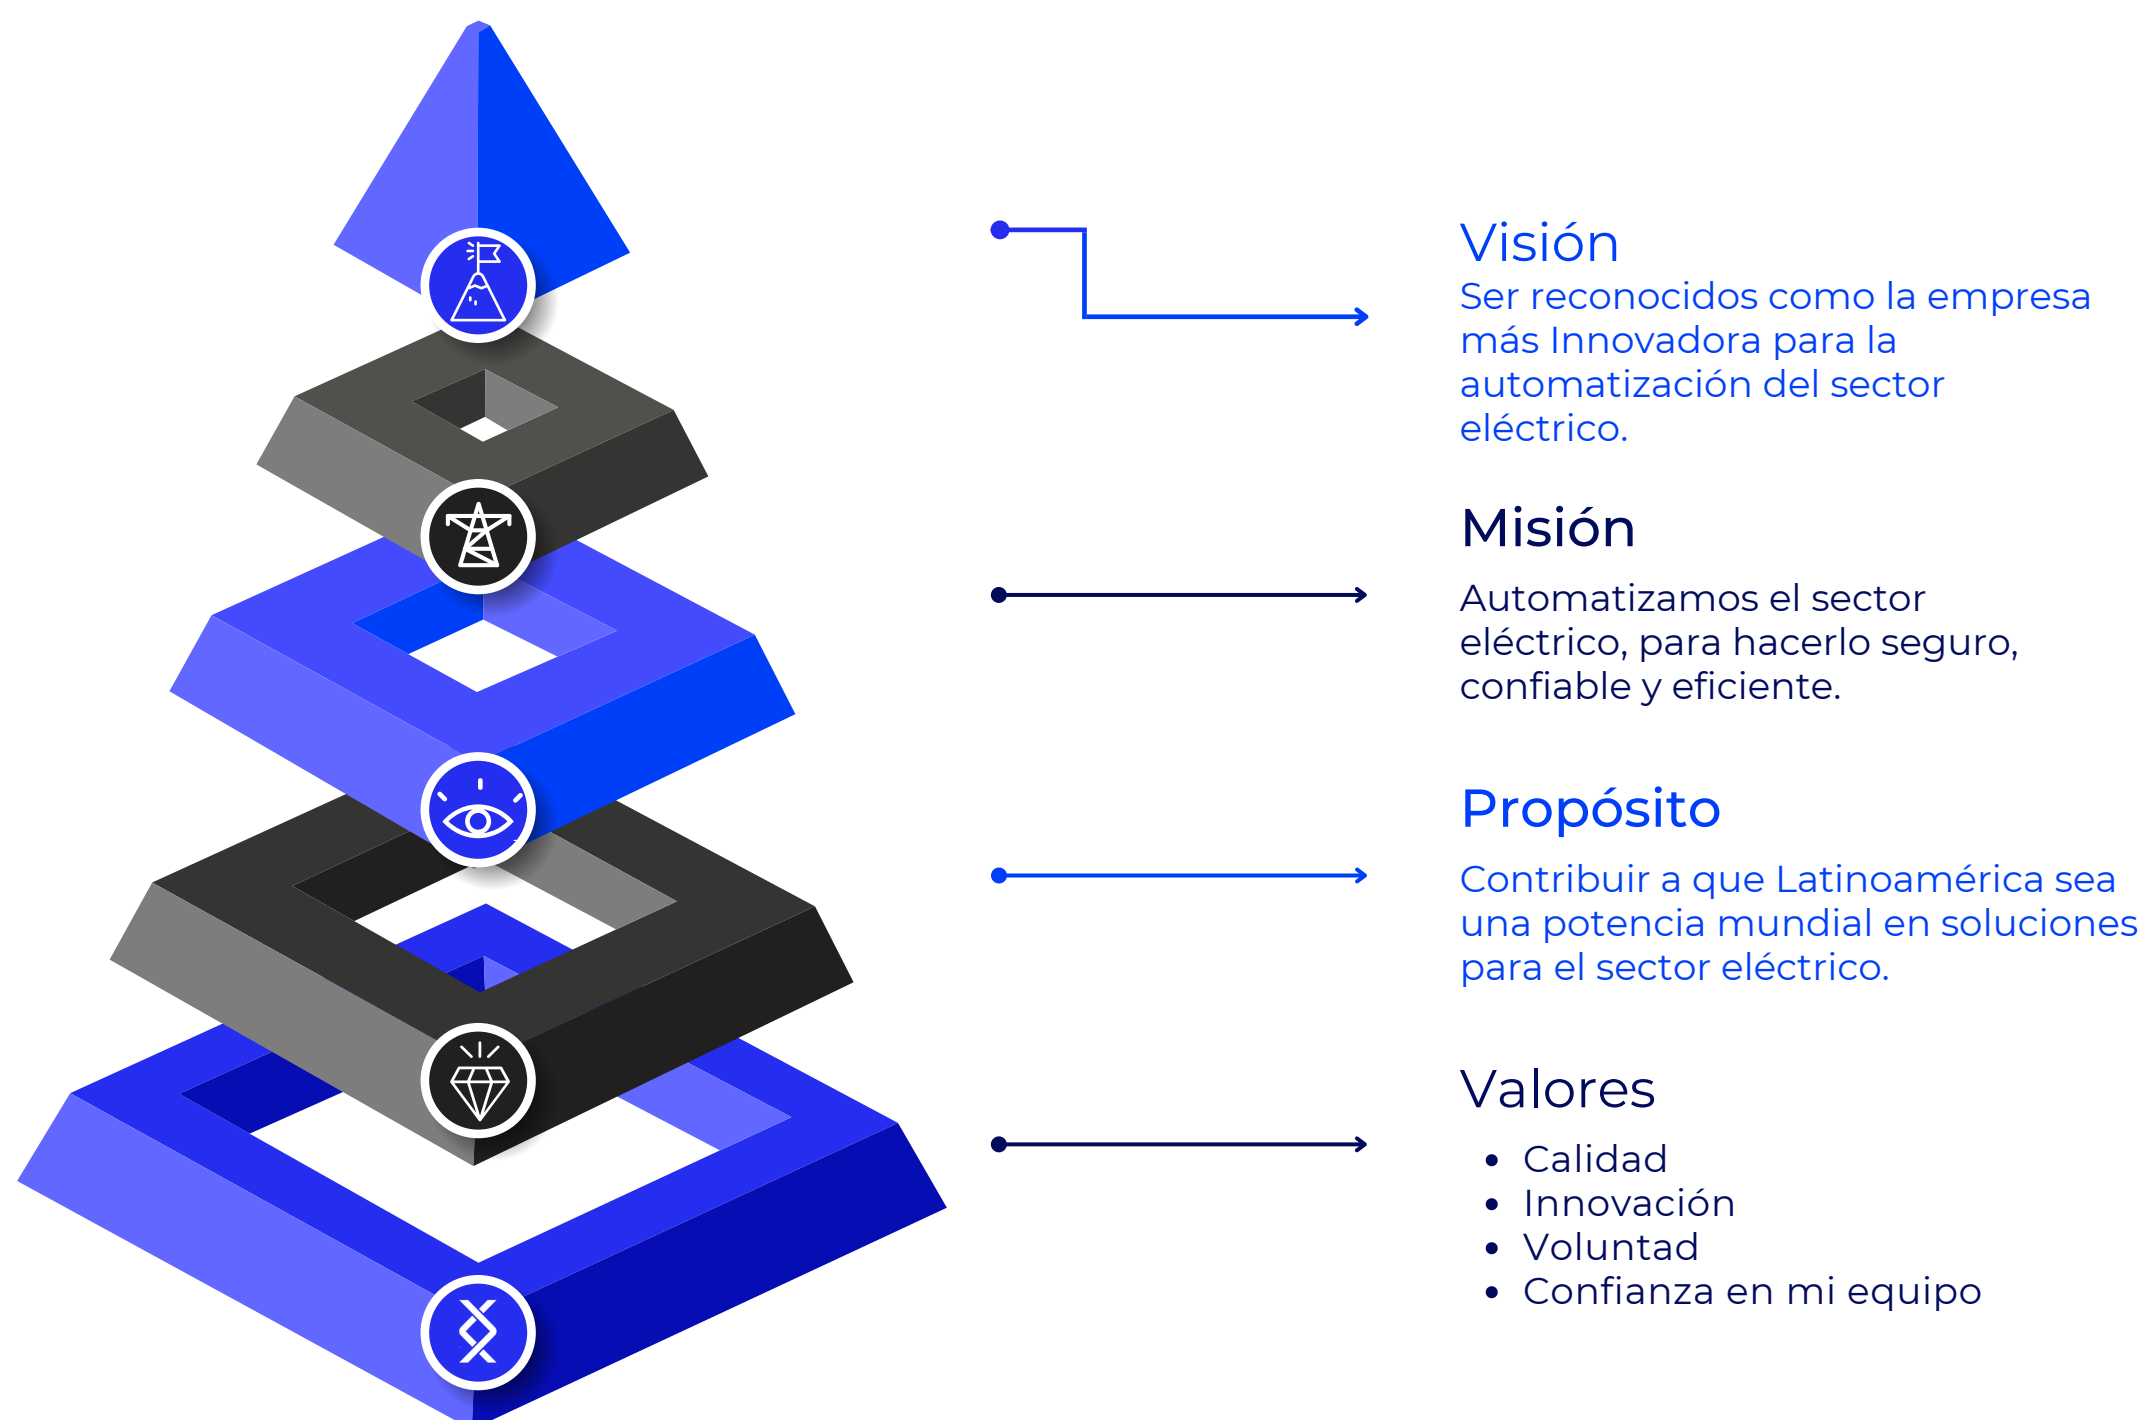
Visión
Ser reconocidos como la empresa más Innovadora para la automatización del sector eléctrico.

Misión
Automatizamos el sector eléctrico, para hacerlo seguro, confiable y eficiente.

Propósito
Contribuir a que Latinoamérica sea una potencia mundial en soluciones para el sector eléctrico.

Valores
- Calidad
- Innovación
- Voluntad
- Confianza en mi equipo